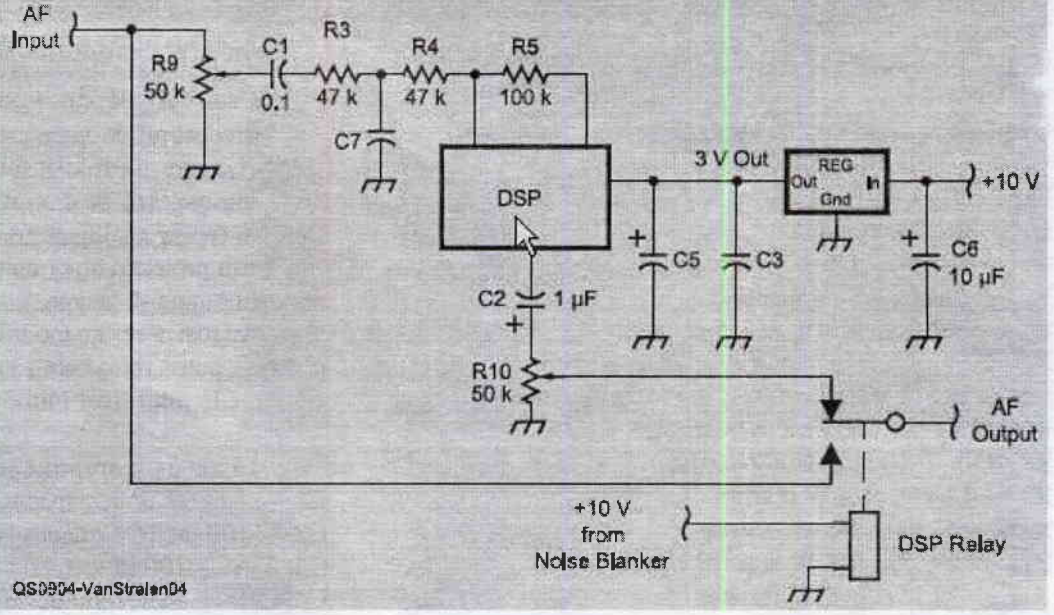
AF Input

R9
50 k

C1
0.1

R3
47 k

R4
47 k

R5
100 k

C7

DSP

3 V Out

REG
Out
In
Gnd

+10 V

C5

C3

C6
10 µF

C2
1 µF

R10
50 k

AF Output

+10 V from Noise Blanker

DSP Relay

QS0904-VanStralen04